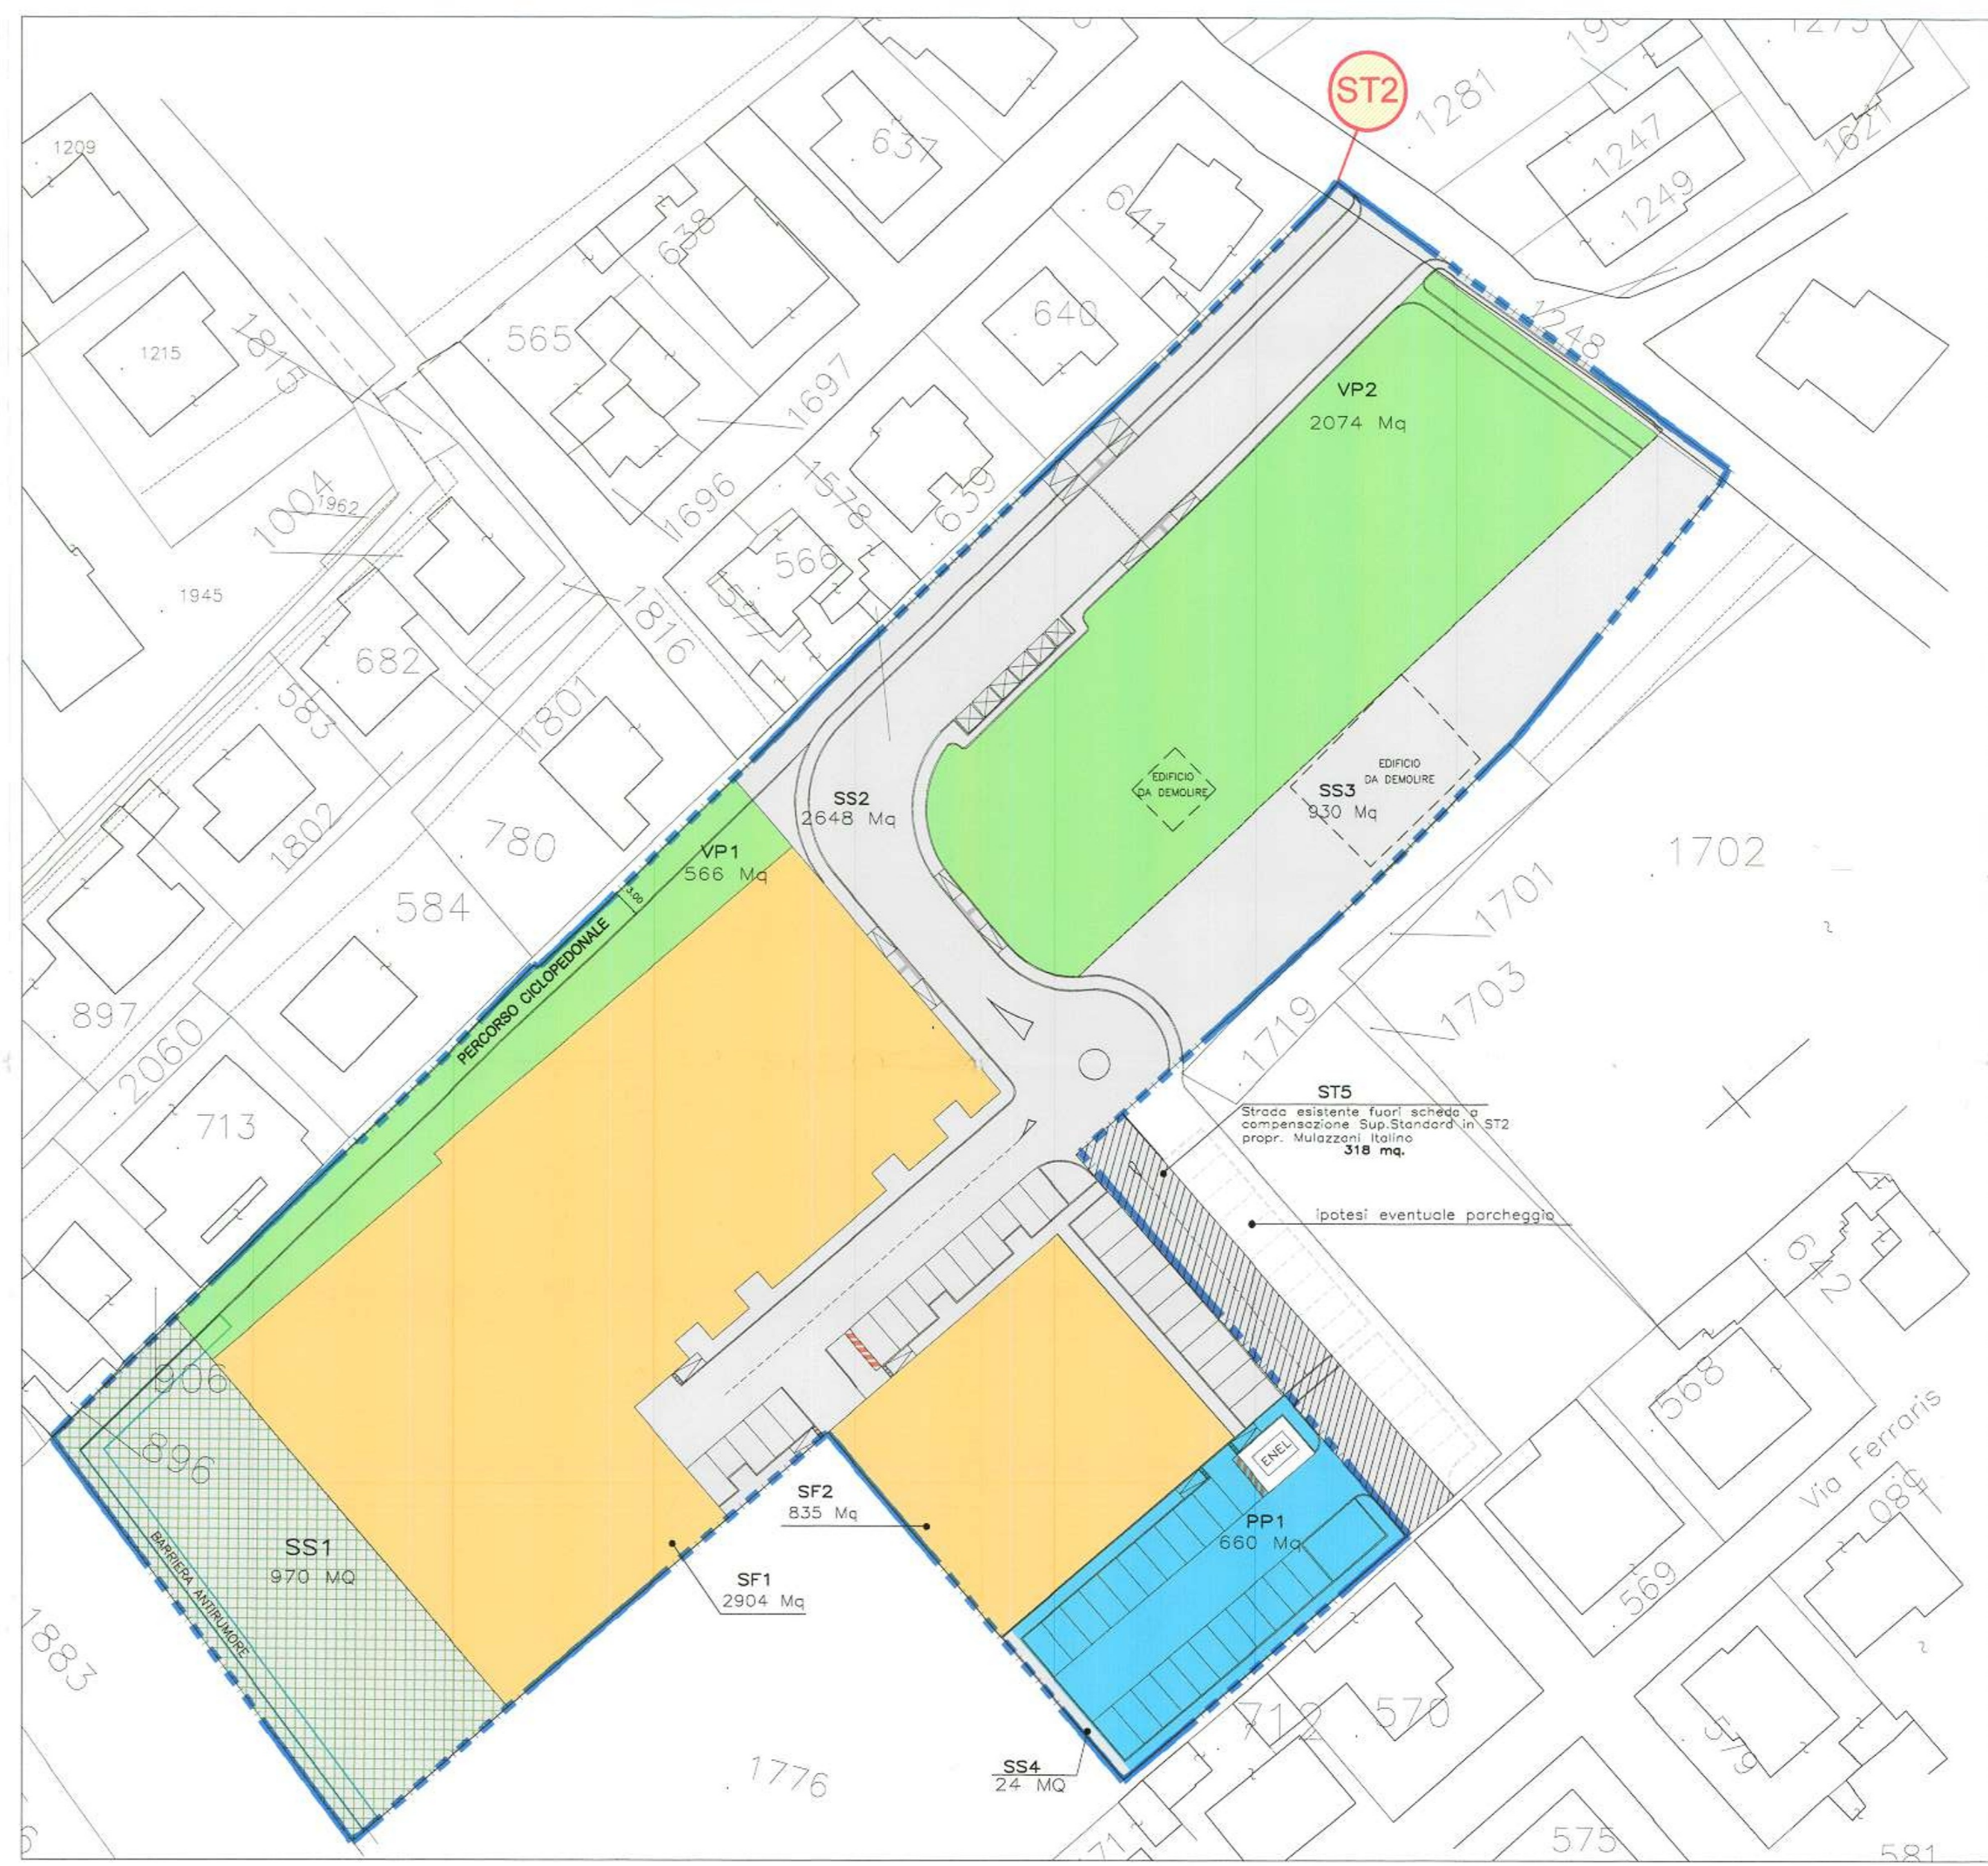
ST2

1209
1215
1815
1004
1962
1945
682
583
1802
897
2060
713
584
780
1801
1816
577
566
1578
1696
1697
565
638
637
641
640
639
1281
1247
1249
1621
1248
1273
1702
1701
1703
1719
642
568
569
Via Ferraris
084
570
712
579
575
581
1776
1883
906
896

VP2
2074 Mq

EDIFICIO DA DEMOLIRE

EDIFICIO DA DEMOLIRE

SS3
930 Mq

SS2
2648 Mq

VP1
566 Mq

3.00

PERCORSO CICLOPEDONALE

ST5
Strada esistente fuori scheda a compensazione Sup.Standard in ST2 propr. Mulazzani Italino
318 mq.

ipotesi eventuale parcheggio

ENEL

PP1
660 Mq

SF2
835 Mq

SF1
2904 Mq

SS1
970 MQ

BARRIERA ANTIRUMORE

SS4
24 MQ